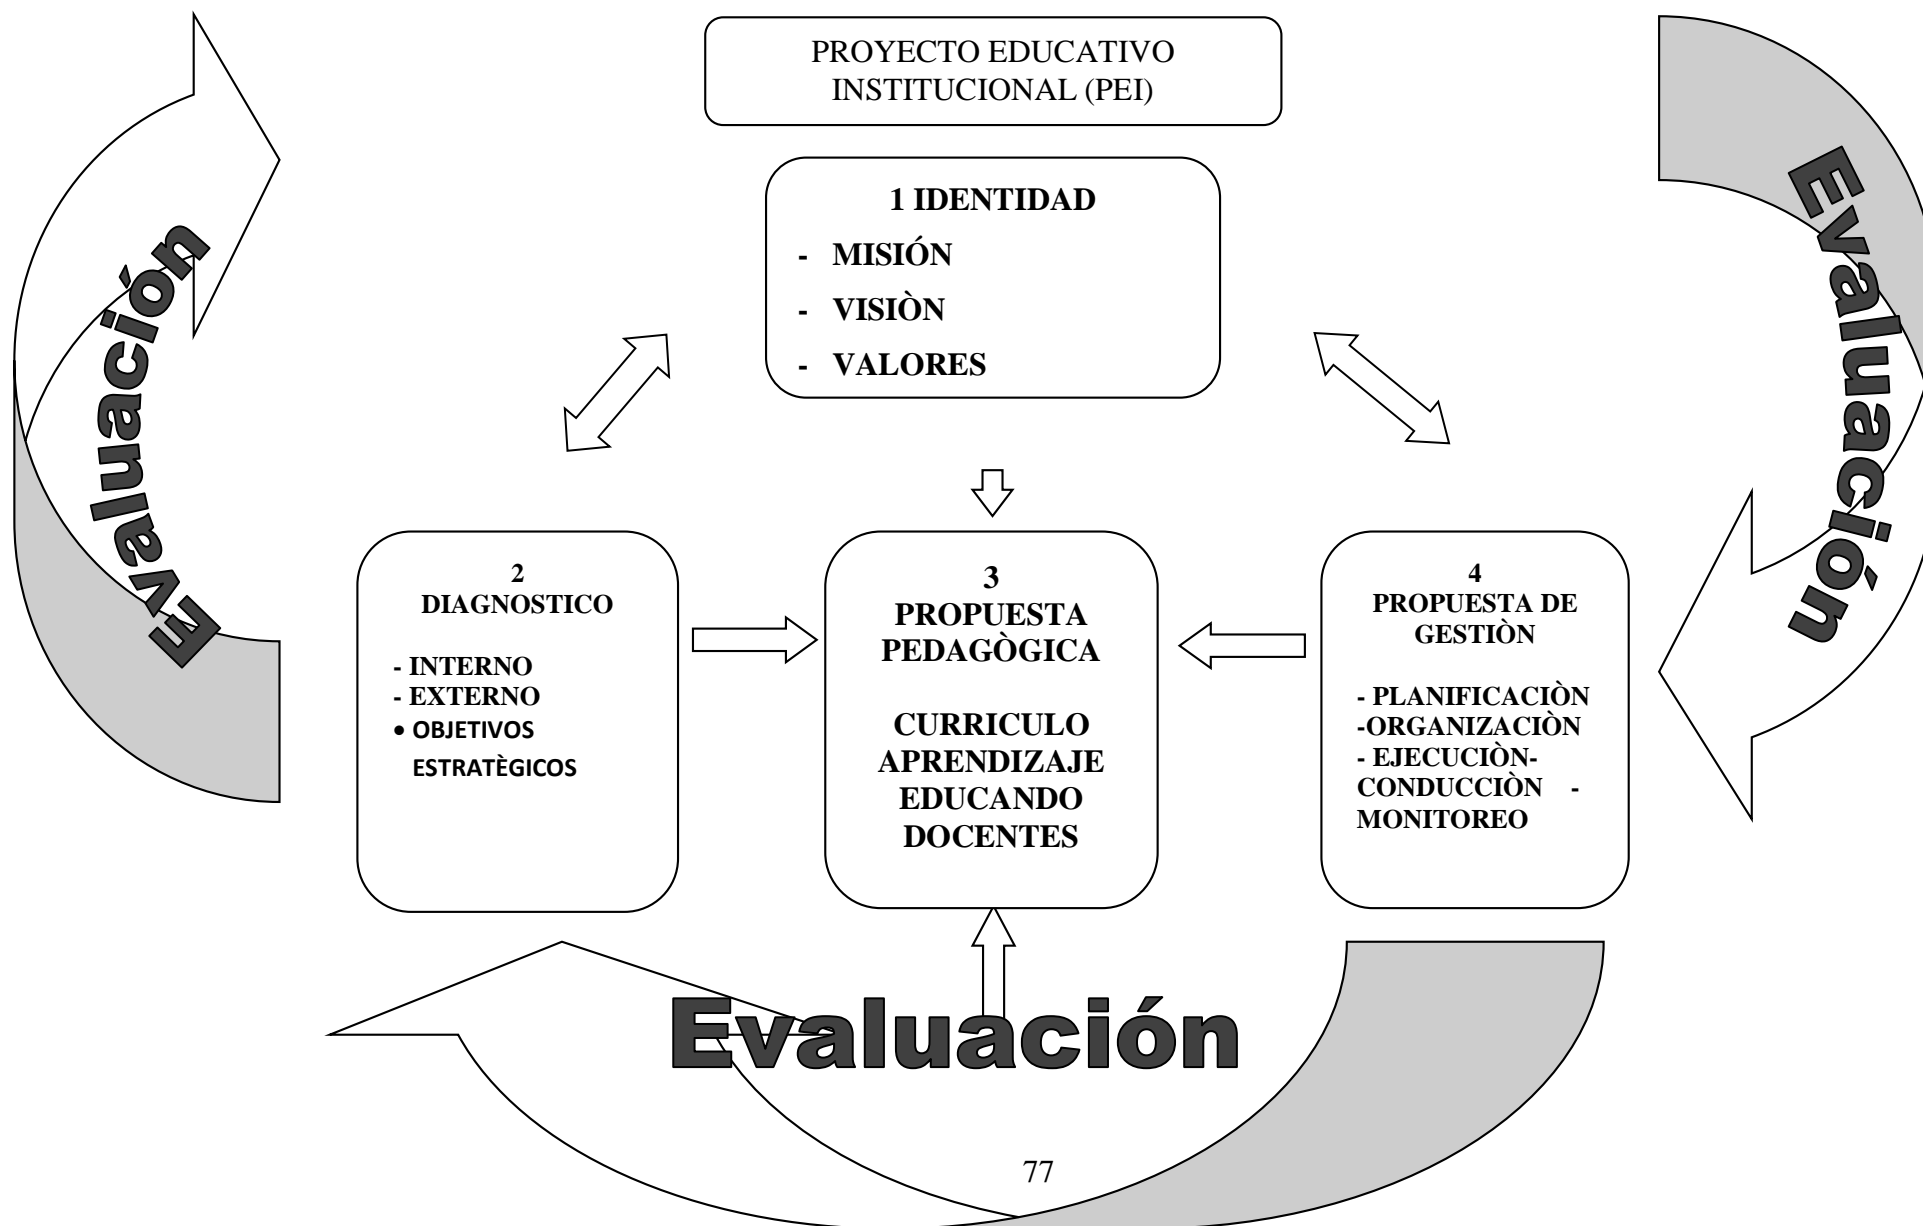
Evaluación

PROYECTO EDUCATIVO INSTITUCIONAL (PEI)

Evaluación

1 IDENTIDAD
- MISIÓN
- VISIÒN
- VALORES

2
DIAGNOSTICO

- INTERNO
- EXTERNO
• OBJETIVOS ESTRATÈGICOS

3
PROPUESTA PEDAGÒGICA

CURRICULO
APRENDIZAJE
EDUCANDO
DOCENTES

4
PROPUESTA DE GESTIÒN

- PLANIFICACIÒN
-ORGANIZACIÒN
- EJECUCIÒN-
CONDUCCIÒN -
MONITOREO

Evaluación

77